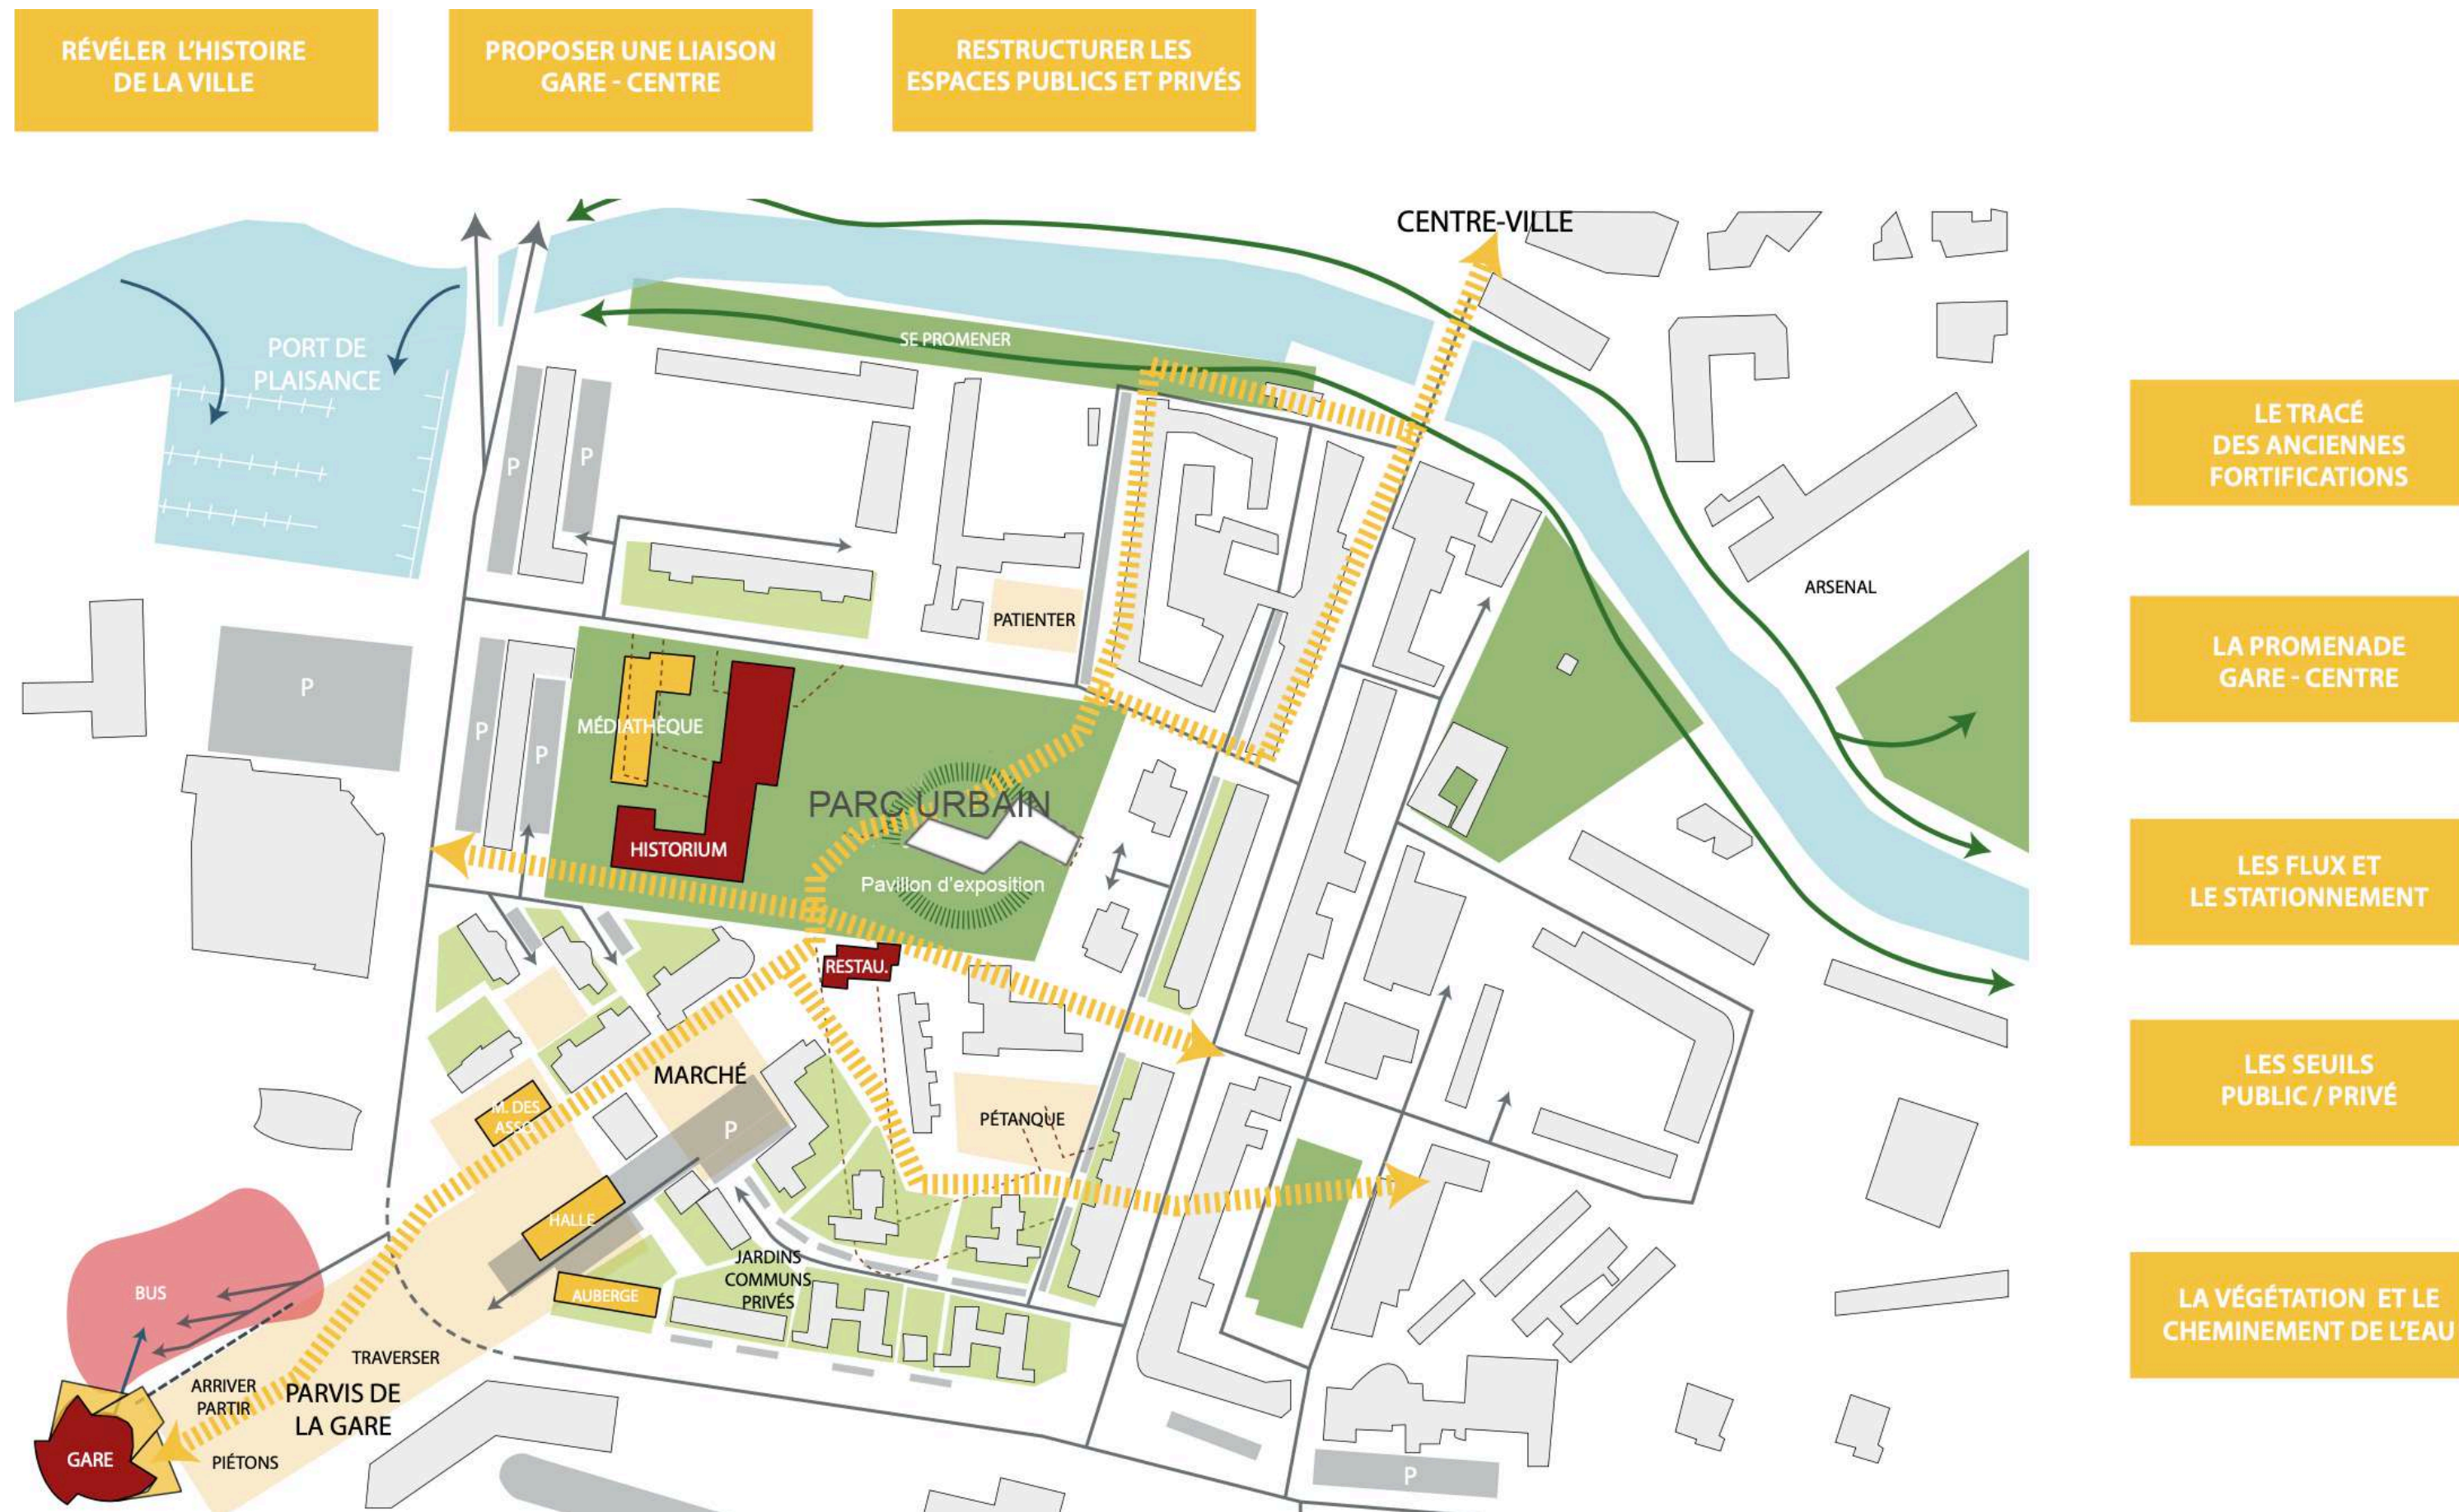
RÉVÉLER L'HISTOIRE DE LA VILLE

PROPOSER UNE LIAISON GARE - CENTRE

RESTRUCTURER LES ESPACES PUBLICS ET PRIVÉS

CENTRE-VILLE

PORT DE PLAISANCE

SE PROMENER

P

P

P

P

P

PATIENTER

ARSENAL

MÉDIATHEQUE

HISTORIUM

PARC URBAIN

Pavillon d'exposition

RESTAU.

MARCHÉ

M. DES ASSO.

P

PÉTANQUE

HALLE

JARDINS COMMUNS PRIVÉS

AUBERGE

BUS

TRAVERSER

ARRIVER PARTIR

PARVIS DE LA GARE

GARE

PIÉTONS

P

LE TRACÉ DES ANCIENNES FORTIFICATIONS

LA PROMENADE GARE - CENTRE

LES FLUX ET LE STATIONNEMENT

LES SEUILS PUBLIC / PRIVÉ

LA VÉGÉTATION ET LE CHEMINEMENT DE L'EAU